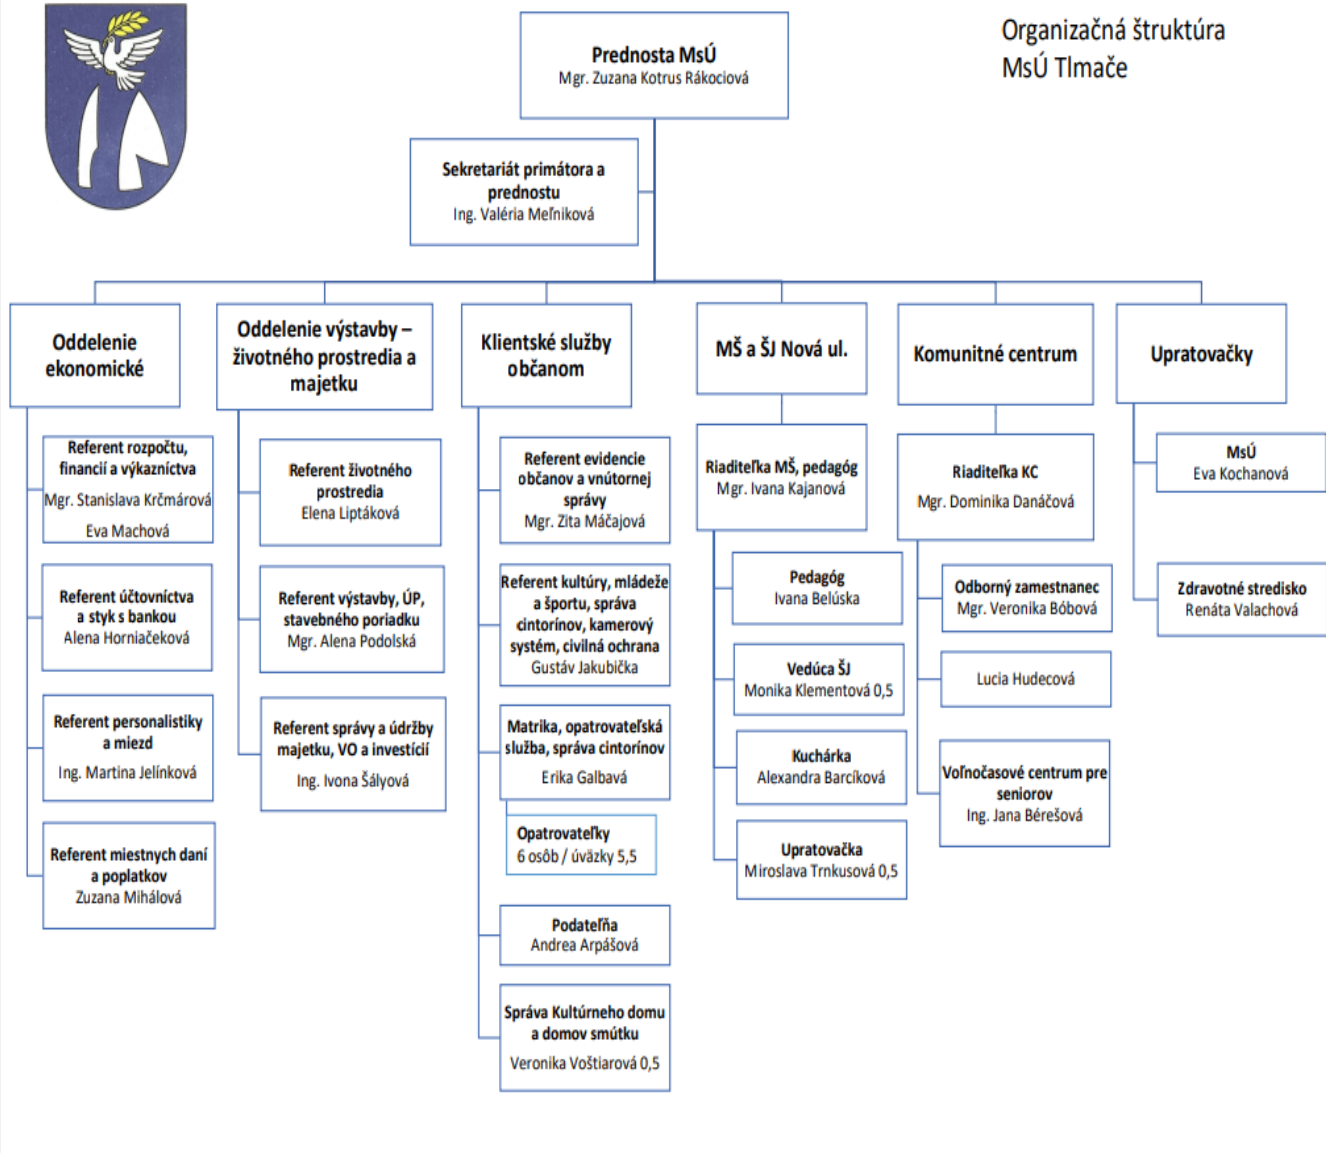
Organizačná štruktúra MsÚ Tlmače

Prednosta MsÚ
Mgr. Zuzana Kotrus Rákociová

Sekretariát primátora a prednostu
Ing. Valéria Meľniková

Oddelenie ekonomické

Referent rozpočtu, financií a výkazníctva
Mgr. Stanislava Krčmárová
Eva Machová

Referent účtovníctva a styk s bankou
Alena Horniačeková

Referent personalistiky a miezd
Ing. Martina Jelínková

Referent miestnych daní a poplatkov
Zuzana Mihálová

Oddelenie výstavby – životného prostredia a majetku

Referent životného prostredia
Elena Liptáková

Referent výstavby, ÚP, stavebného poriadku
Mgr. Alena Podolská

Referent správy a údržby majetku, VO a investícií
Ing. Ivona Šályová

Klientské služby občanom

Referent evidencie občanov a vnútornej správy
Mgr. Zita Máčajová

Referent kultúry, mládeže a športu, správa cintorínov, kamerový systém, civilná ochrana
Gustáv Jakubička

Matrika, opatrovateľská služba, správa cintorínov
Erika Galbavá

Opatrovateľky
6 osôb / úväzky 5,5

Podateľňa
Andrea Arpášová

Správa Kultúrneho domu a domov smútku
Veronika Voštiarová 0,5

MŠ a ŠJ Nová ul.

Riaditeľka MŠ, pedagóg
Mgr. Ivana Kajanová

Pedagóg
Ivana Belúska

Vedúca ŠJ
Monika Klementová 0,5

Kuchárka
Alexandra Barcíková

Upratovačka
Miroslava Trnkusová 0,5

Komunitné centrum

Riaditeľka KC
Mgr. Dominika Danáčová

Odborný zamestnanec
Mgr. Veronika Bóbová

Lucia Hudecová

Voľnočasové centrum pre seniorov
Ing. Jana Bérešová

Upratovačky

MsÚ
Eva Kochanová

Zdravotné stredisko
Renáta Valachová